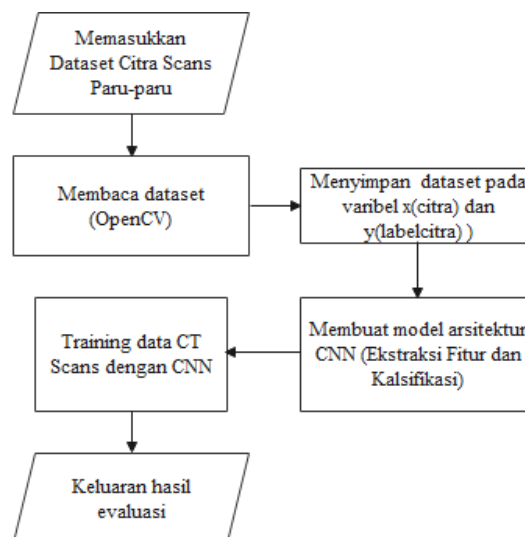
Memasukkan Dataset Citra Scans Paru-paru

Membaca dataset (OpenCV)

Menyimpan dataset pada varibel x(citra) dan y(labelcitra) )

Membuat model arsitektur CNN (Ekstraksi Fitur dan Kalsifikasi)

Training data CT Scans dengan CNN

Keluaran hasil evaluasi